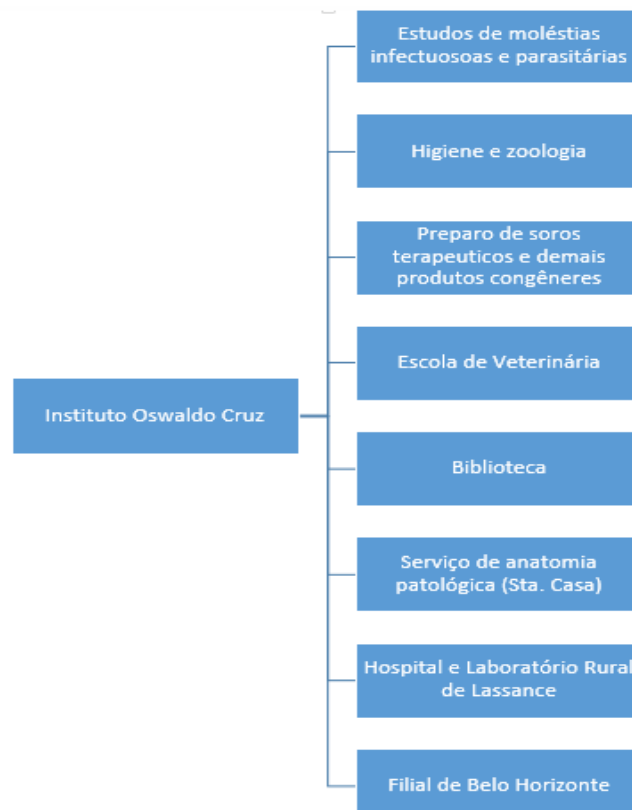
Instituto Oswaldo Cruz

Estudos de moléstias infectuosoas e parasitárias

Higiene e zoologia

Preparo de soros terapeuticos e demais produtos congêneres

Escola de Veterinária

Biblioteca

Serviço de anatomia patológica (Sta. Casa)

Hospital e Laboratório Rural de Lassance

Filial de Belo Horizonte